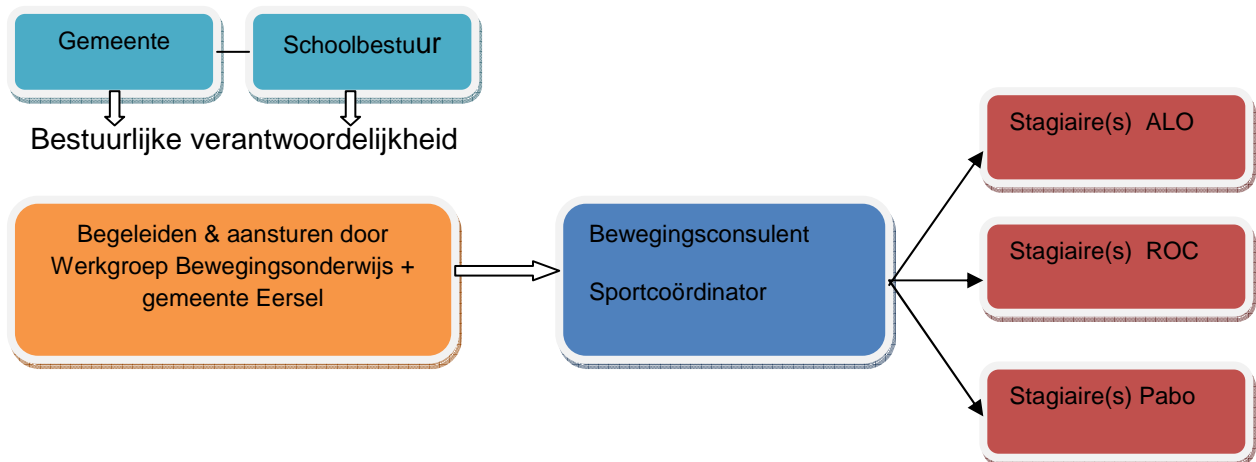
Gemeente

Schoolbestuur

Bestuurlijke verantwoordelijkheid

Begeleiden & aansturen door Werkgroep Bewegingsonderwijs + gemeente Eersel

Bewegingsconsulent

Sportcoördinator

Stagiaire(s) ALO

Stagiaire(s) ROC

Stagiaire(s) Pabo